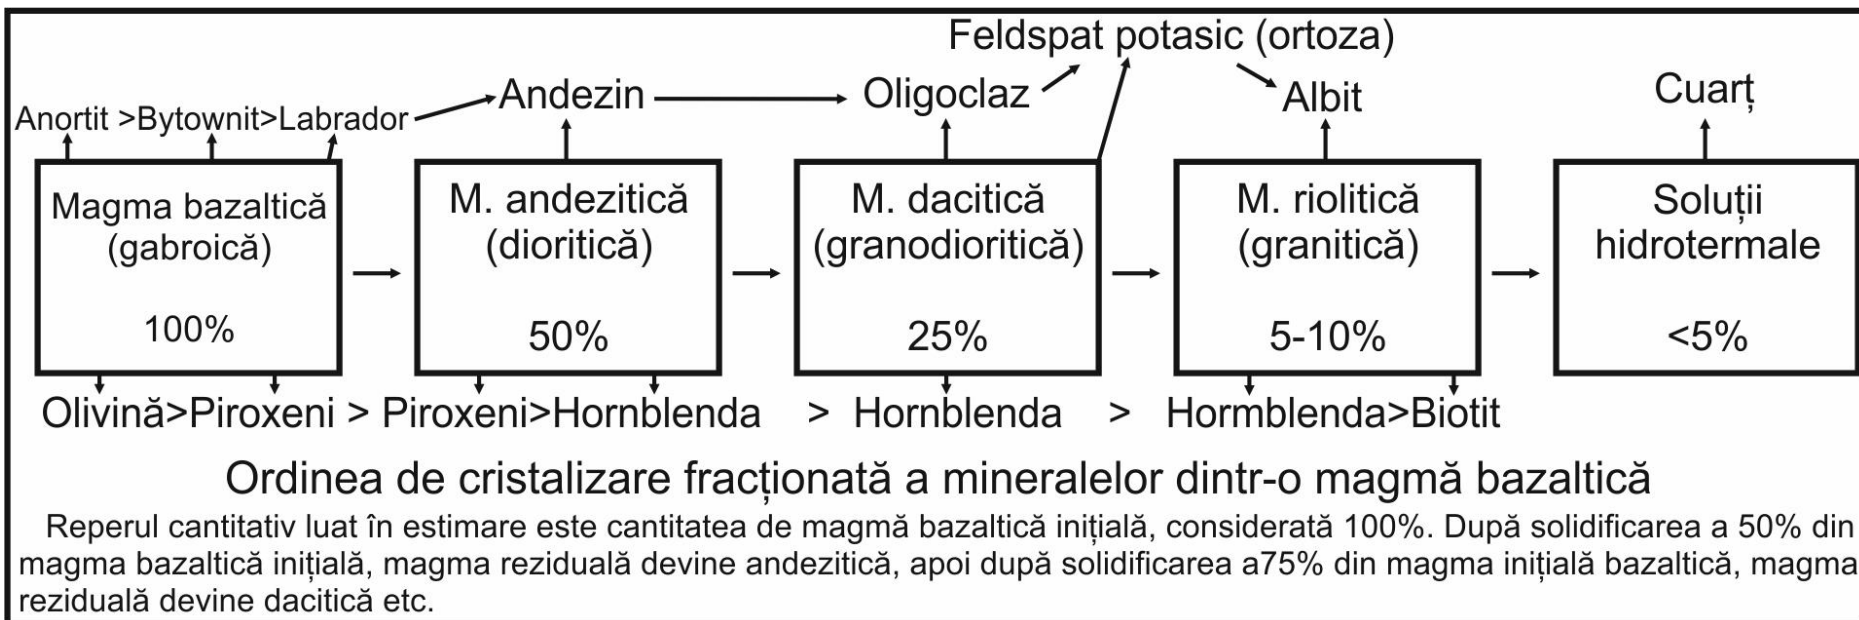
Feldspat potasic (ortoza)

Anortit >Bytownit>Labrador Andezin Oligoclaz Albit Cuarț

Magma bazaltică (gabroică) 100%

M. andezitică (dioritică) 50%

M. dacitică (granodioritică) 25%

M. riolitică (granitică) 5-10%

Soluții hidrotermale <5%

Olivină>Piroxeni > Piroxeni>Hornblenda > Hornblenda > Hormblenda>Biotit

Ordinea de cristalizare fracționată a mineralelor dintr-o magmă bazaltică

Reperul cantitativ luat în estimare este cantitatea de magmă bazaltică inițială, considerată 100%. După solidificarea a 50% din magma bazaltică inițială, magma reziduală devine andezitică, apoi după solidificarea a75% din magma inițială bazaltică, magma reziduală devine dacitică etc.